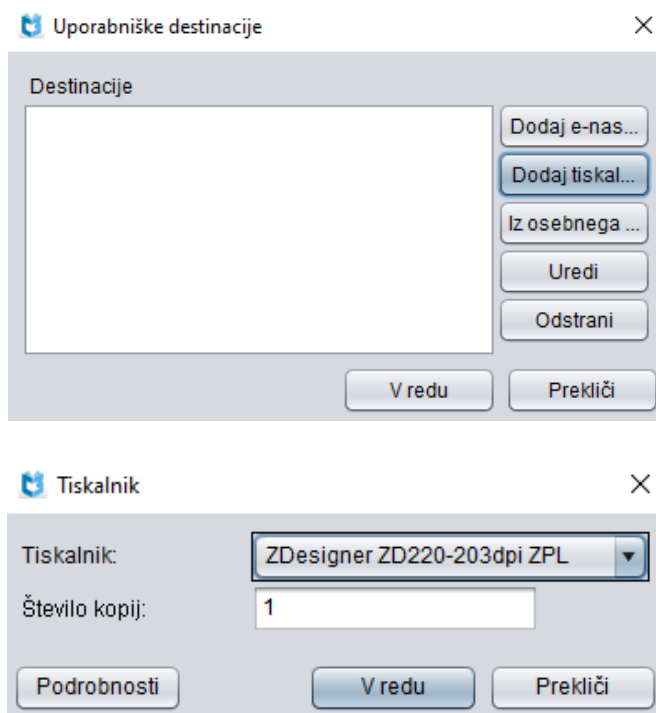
Uporabniške destinacije

Destinacije

Dodaj e-nas...

Dodaj tiskal...

Iz osebnega ...

Uredi

Odstrani

V redu

Prekliči

Tiskalnik

Tiskalnik:

ZDesigner ZD220-203dpi ZPL

Število kopij:

1

Podrobnosti

V redu

Prekliči